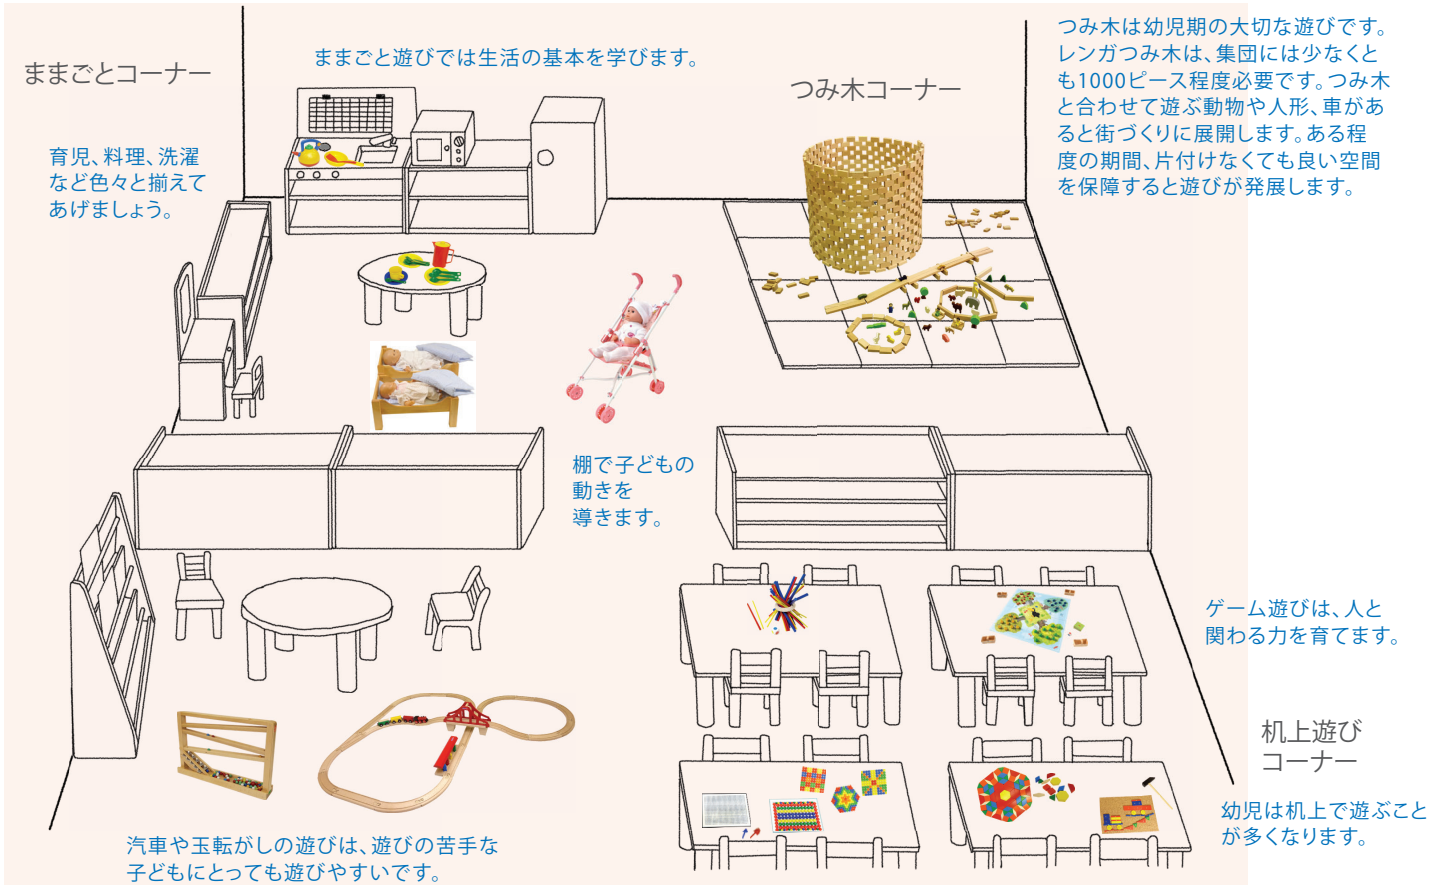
ままごとコーナー

育児、料理、洗濯など色々と揃えてあげましょう。

ままごと遊びでは生活の基本を学びます。

つみ木コーナー

つみ木は幼児期の大切な遊びです。レンガつみ木は、集団には少なくとも1000ピース程度必要です。つみ木と合わせて遊ぶ動物や人形、車があると街づくりに展開します。ある程度の期間、片付けなくても良い空間を保障すると遊びが発展します。

棚で子どもの動きを導きます。

ゲーム遊びは、人と関わる力を育てます。

机上遊びコーナー

幼児は机上で遊ぶことが多くなります。

汽車や玉転がしの遊びは、遊びの苦手な子どもにとっても遊びやすいです。